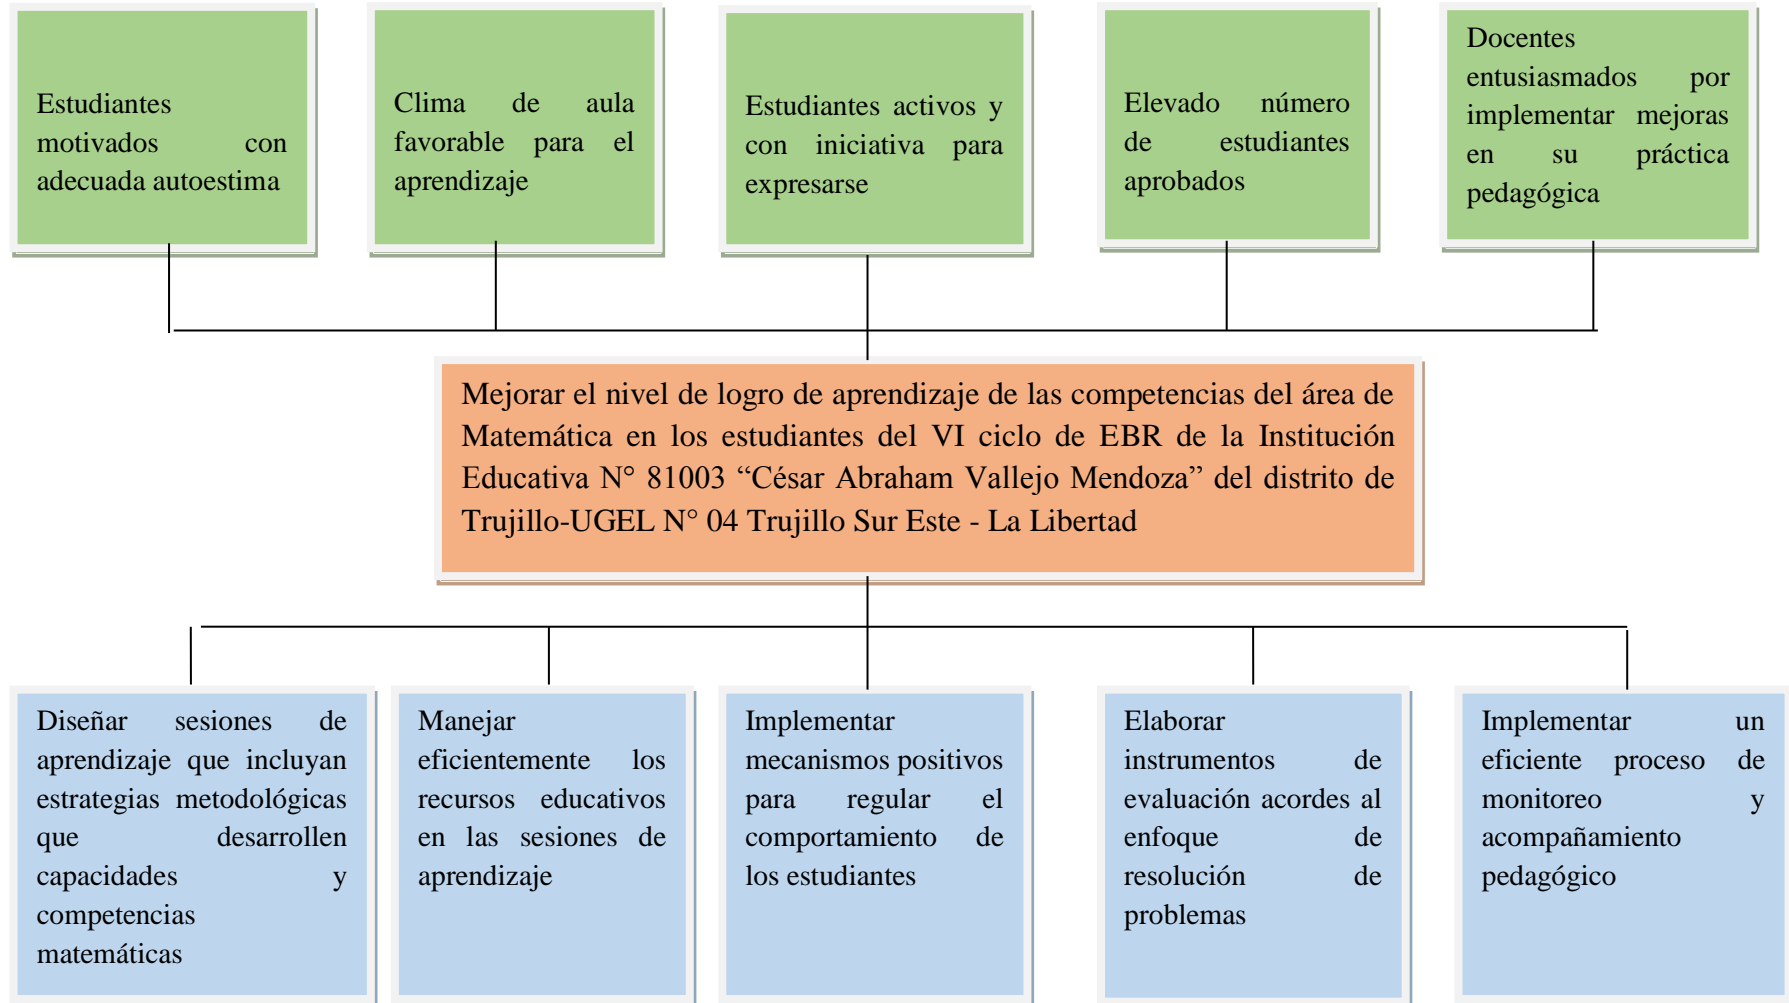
Estudiantes motivados con adecuada autoestima

Clima de aula favorable para el aprendizaje

Estudiantes activos y con iniciativa para expresarse

Elevado número de estudiantes aprobados

Docentes entusiasmados por implementar mejoras en su práctica pedagógica

Mejorar el nivel de logro de aprendizaje de las competencias del área de Matemática en los estudiantes del VI ciclo de EBR de la Institución Educativa N° 81003 “César Abraham Vallejo Mendoza” del distrito de Trujillo-UGEL N° 04 Trujillo Sur Este - La Libertad

Diseñar sesiones de aprendizaje que incluyan estrategias metodológicas que desarrollen capacidades y competencias matemáticas

Manejar eficientemente los recursos educativos en las sesiones de aprendizaje

Implementar mecanismos positivos para regular el comportamiento de los estudiantes

Elaborar instrumentos de evaluación acordes al enfoque de resolución de problemas

Implementar un eficiente proceso de monitoreo y acompañamiento pedagógico